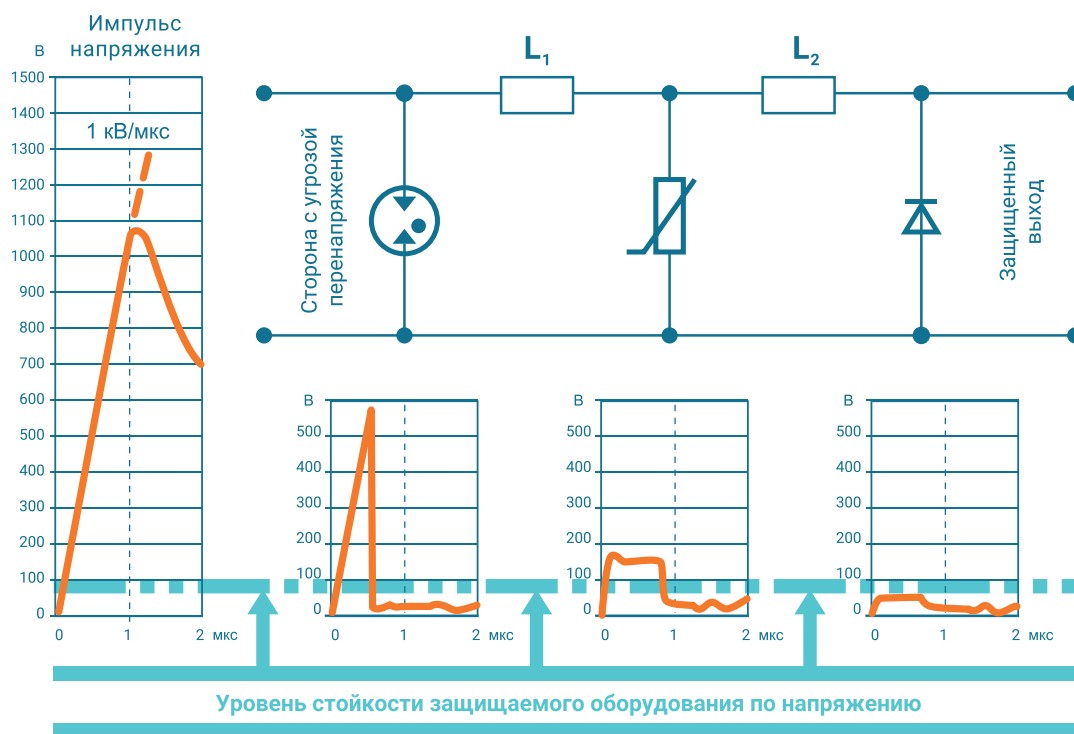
Импульс напряжения

В

1500
1400
1300
1200
1100
1000
900
800
700
600
500
400
300
200
100
0

1 кВ/мкс

0 1 2 мкс

$L_1$

$L_2$

Сторона с угрозой перенапряжения

Защищенный выход

В
500
400
300
200
100
0
0 1 2 мкс

В
500
400
300
200
100
0
0 1 2 мкс

В
500
400
300
200
100
0
0 1 2 мкс

Уровень стойкости защищаемого оборудования по напряжению